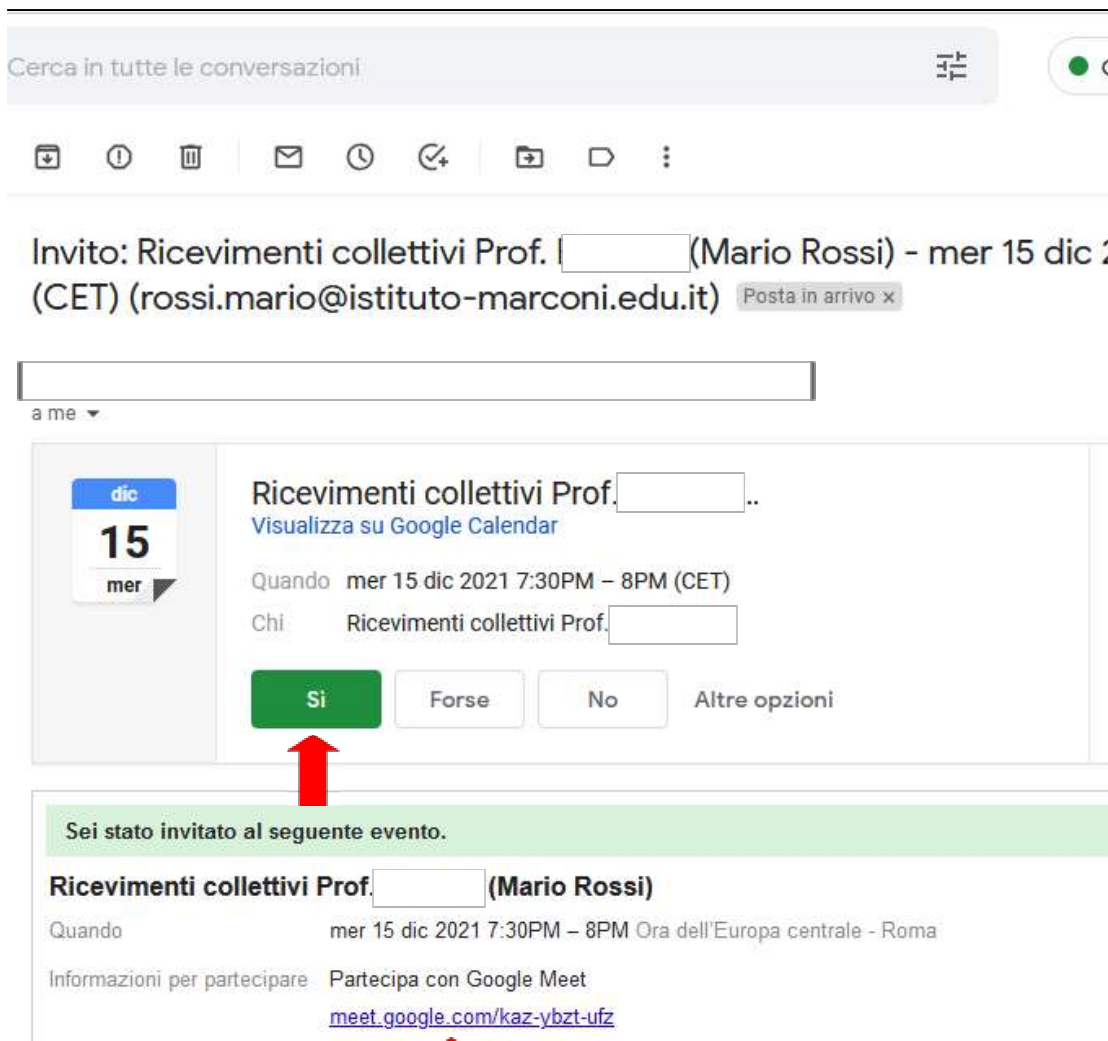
Cerca in tutte le conversazioni

Invito: Ricevimenti collettivi Prof. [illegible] (Mario Rossi) - mer 15 dic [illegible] (CET) (rossi.mario@istituto-marconi.edu.it) Posta in arrivo ×

a me

dic
15
mer

Ricevimenti collettivi Prof. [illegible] ..
Visualizza su Google Calendar

Quando mer 15 dic 2021 7:30PM – 8PM (CET)
Chi Ricevimenti collettivi Prof. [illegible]

Sì Forse No Altre opzioni

Sei stato invitato al seguente evento.

Ricevimenti collettivi Prof. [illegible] (Mario Rossi)

Quando mer 15 dic 2021 7:30PM – 8PM Ora dell'Europa centrale - Roma

Informazioni per partecipare Partecipa con Google Meet
meet.google.com/kaz-ybzt-ufz